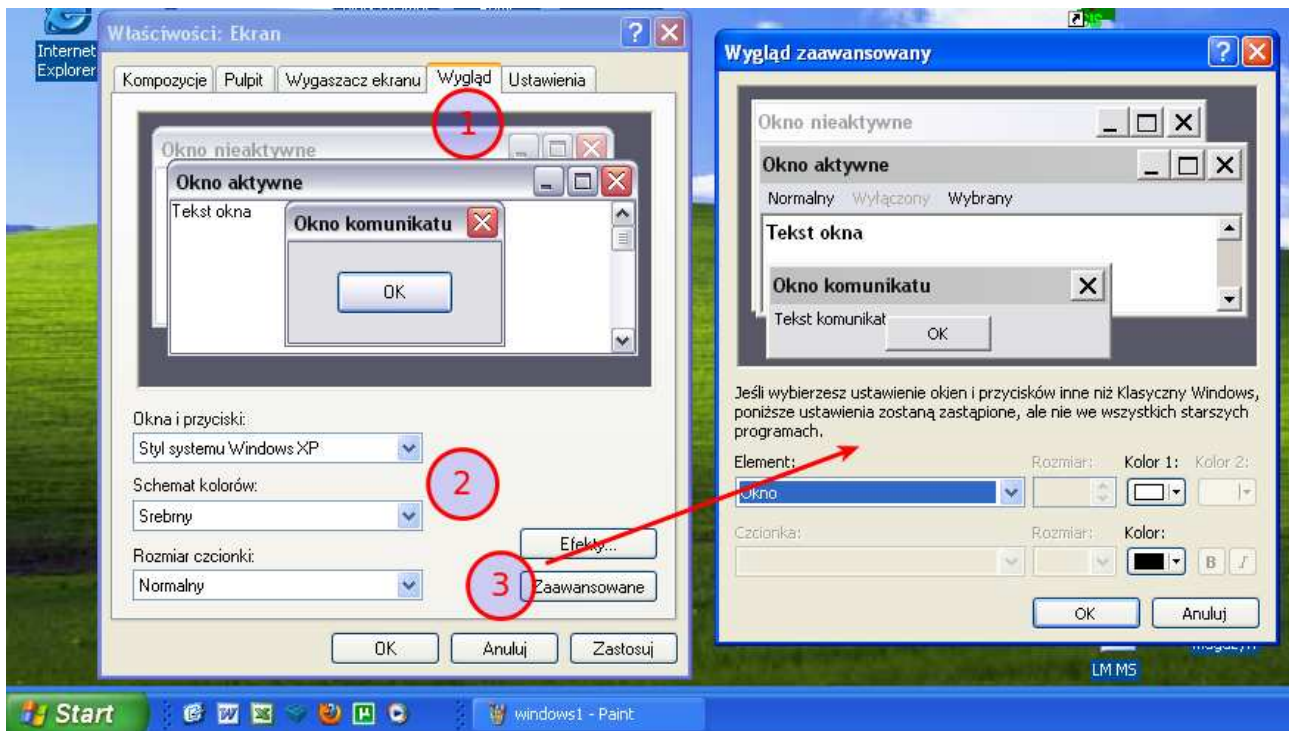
Internet Explorer

Właściwości: Ekran

Kompozycje | Pulpit | Wygaszacz ekranu | Wygląd | Ustawienia

1

Okno nieaktywne

Okno aktywne

Tekst okna

Okno komunikatu

OK

Okna i przyciski:

Styl systemu Windows XP

2

Schemat kolorów:

Srebrny

Efekty...

Rozmiar czcionki:

Normalny

3

Zaawansowane

OK | Anuluj | Zastosuj

Wygląd zaawansowany

Okno nieaktywne

Okno aktywne

Normalny Wyłączony Wybrany

Tekst okna

Okno komunikatu

Tekst komunikat

OK

Jeśli wybierzesz ustawienie okien i przycisków inne niż Klasyczny Windows, poniższe ustawienia zostaną zastąpione, ale nie we wszystkich starszych programach.

Element: | Rozmiar: | Kolor 1: | Kolor 2:

Okno

Czcionka: | Rozmiar: | Kolor:

B | I

OK | Anuluj

LM MS

Start

windows1 - Paint